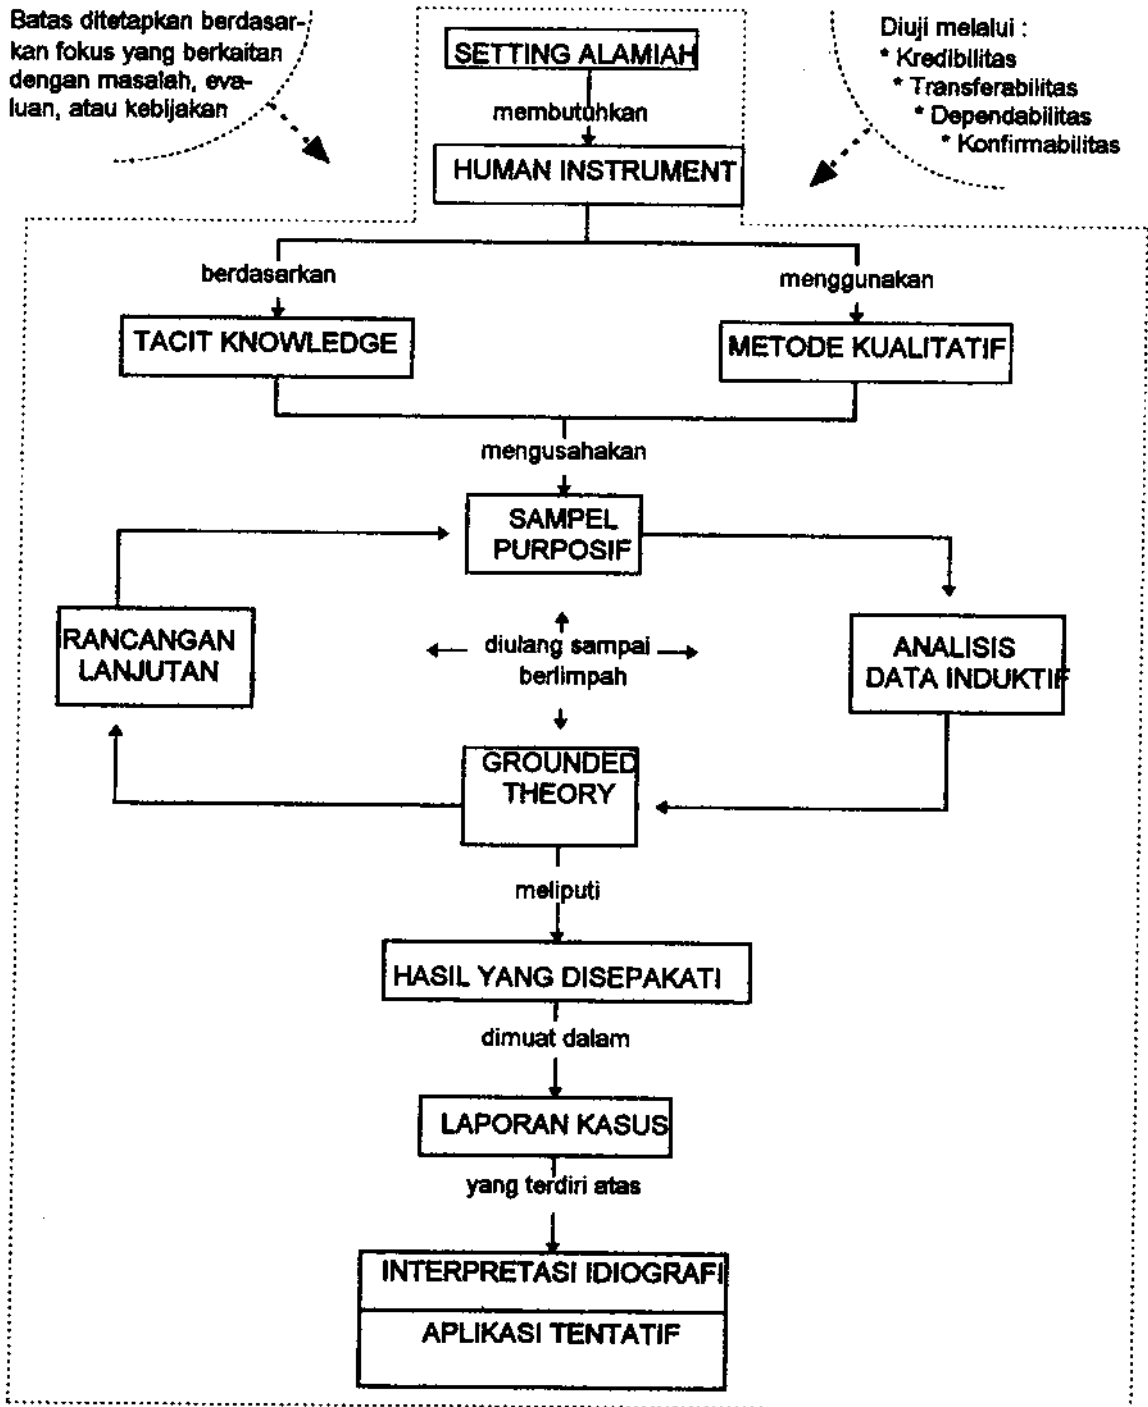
Batas ditetapkan berdasarkan fokus yang berkaitan dengan masalah, evaluan, atau kebijakan

SETTING ALAMIAH

membutuhkan

HUMAN INSTRUMENT

Diuji melalui :
* Kredibilitas
* Transferabilitas
* Dependabilitas
* Konfirmabilitas

berdasarkan

menggunakan

TACIT KNOWLEDGE

METODE KUALITATIF

mengusahakan

SAMPEL PURPOSIF

RANCANGAN LANJUTAN

diulang sampai berlimpah

ANALISIS DATA INDUKTIF

GROUNDED THEORY

meliputi

HASIL YANG DISEPAKATI

dimuat dalam

LAPORAN KASUS

yang terdiri atas

INTERPRETASI IDIOGRAFI

APLIKASI TENTATIF